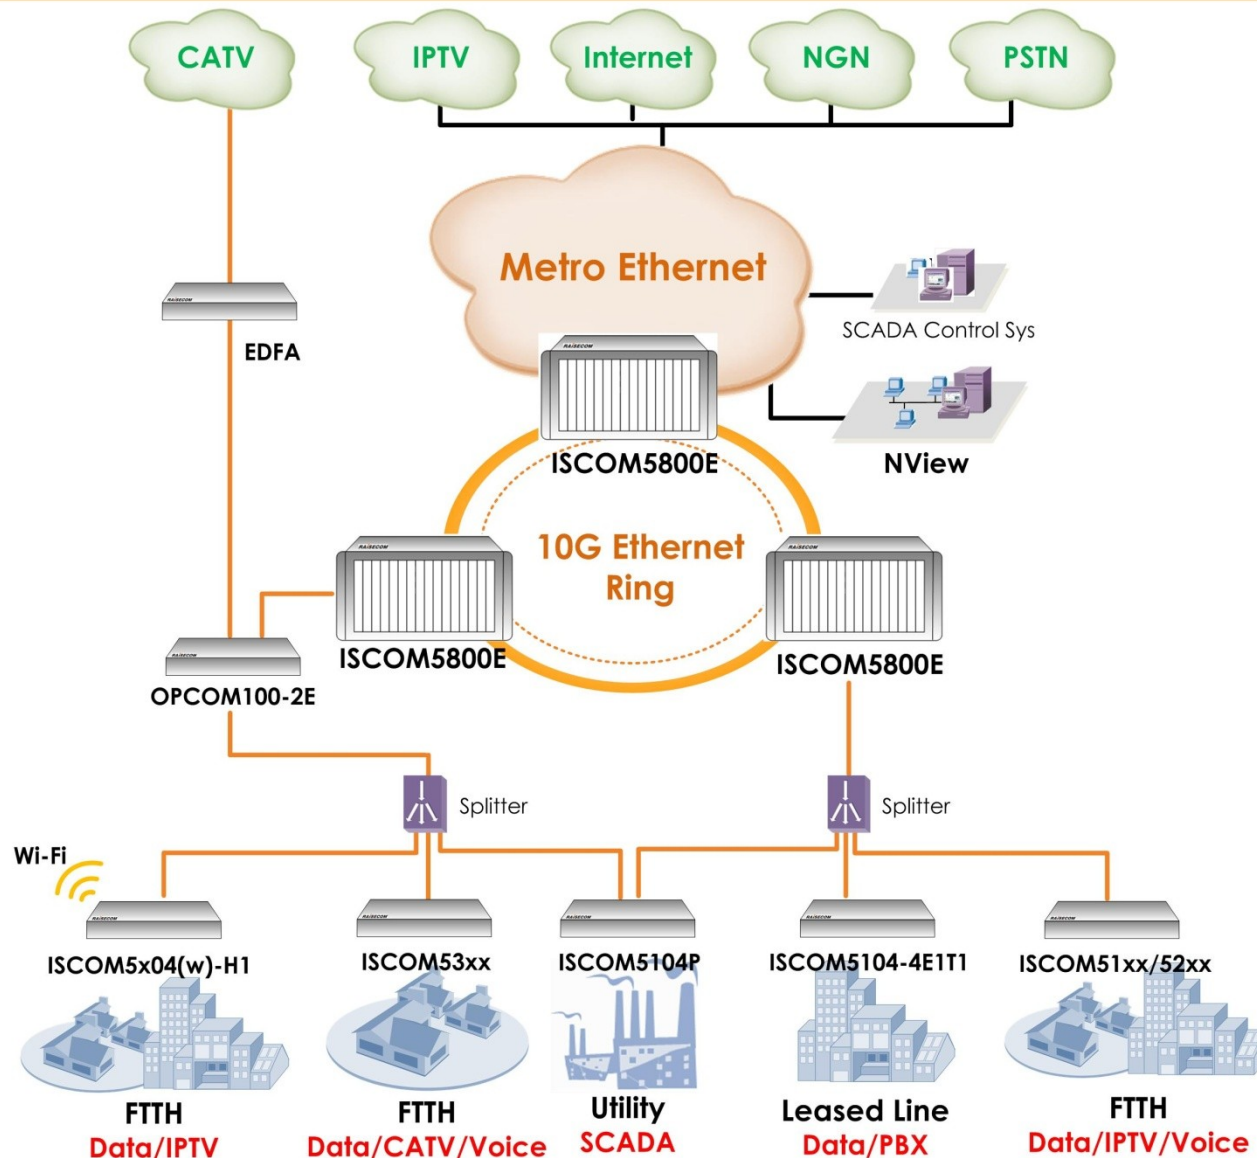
CATV
IPTV
Internet
NGN
PSTN

Metro Ethernet

SCADA Control Sys

EDFA

ISCOM5800E

NView

10G Ethernet Ring

ISCOM5800E

ISCOM5800E

OPCOM100-2E

Splitter

Splitter

Wi-Fi

ISCOM5x04(w)-H1

ISCOM53xx

ISCOM5104P

ISCOM5104-4E1T1

ISCOM51xx/52xx

FTTH
Data/IPTV

FTTH
Data/CATV/Voice

Utility
SCADA

Leased Line
Data/PBX

FTTH
Data/IPTV/Voice